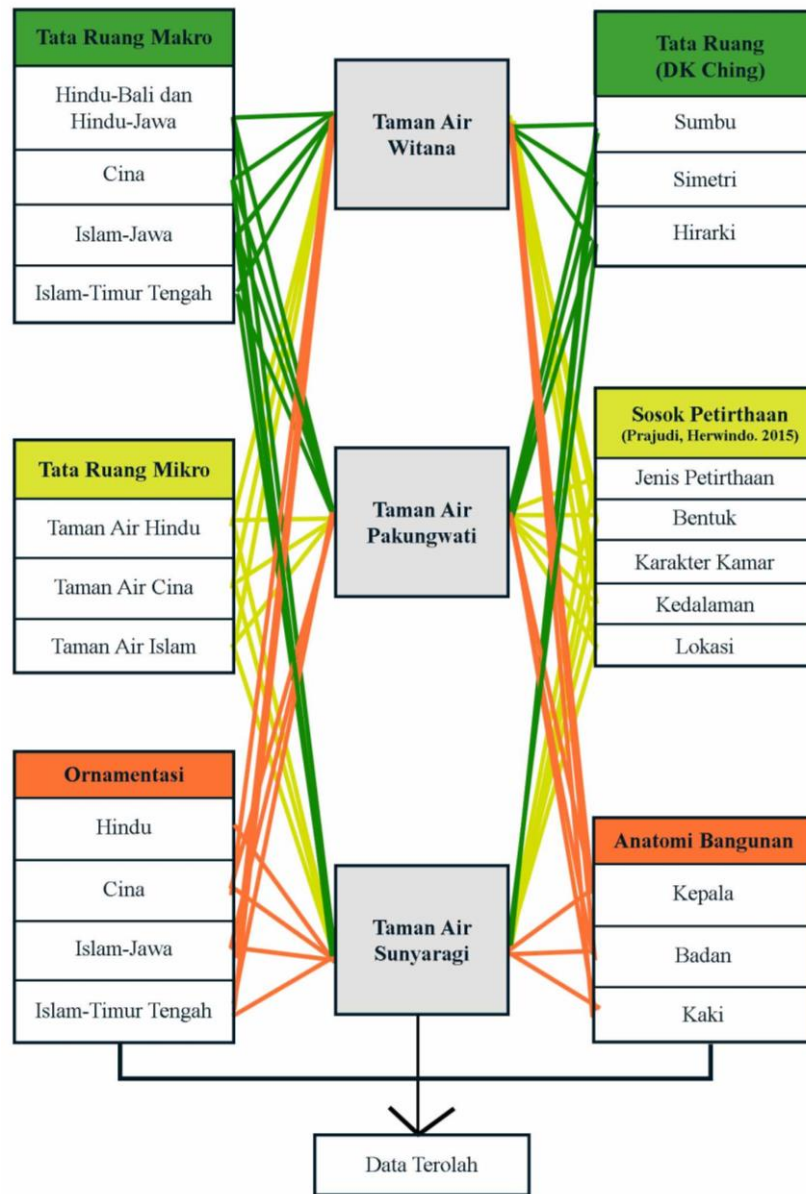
Tata Ruang Makro
Hindu-Bali dan Hindu-Jawa
Cina
Islam-Jawa
Islam-Timur Tengah

Taman Air Witana

Tata Ruang (DK Ching)
Sumbu
Simetri
Hirarki

Tata Ruang Mikro
Taman Air Hindu
Taman Air Cina
Taman Air Islam

Taman Air Pakungwati

Sosok Petirthaan (Prajudi, Herwindo. 2015)
Jenis Petirthaan
Bentuk
Karakter Kamar
Kedalaman
Lokasi

Ornamentasi
Hindu
Cina
Islam-Jawa
Islam-Timur Tengah

Taman Air Sunyaragi

Anatomi Bangunan
Kepala
Badan
Kaki

Data Terolah